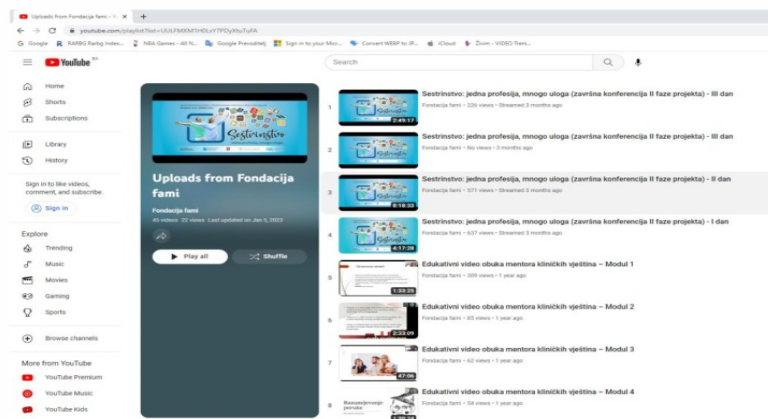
Uploads from Fondacija fami - Yo ×
youtube.com/playlist?list=UULFMXM1HDLvTPOy3luTuFA
Google RARBG Rarbg Index... NBA Games - All N... Google Prevoditelj Sign in to your Micr... Convert WEBP to JP... iCloud Živim - VIDEO Trans...
YouTube HR
Search
Home
Shorts
Subscriptions
Library
History
Sign in to like videos, comment, and subscribe.
Sign in
Explore
Trending
Music
Movies
Gaming
Sports
Browse channels
More from YouTube
YouTube Premium
YouTube Music
YouTube Kids
Sestrinstvo
Uploads from Fondacija fami
Fondacija fami
45 videos 22 views Last updated on Jan 5, 2023
Play all
Shuffle
1 Sestrinstvo: jedna profesija, mnogo uloga (završna konferencija II faze projekta) - III dan
Fondacija fami • 226 views • Streamed 3 months ago
2:49:17
2 Sestrinstvo: jedna profesija, mnogo uloga (završna konferencija II faze projekta) - III dan
Fondacija fami • No views • 3 months ago
3 Sestrinstvo: jedna profesija, mnogo uloga (završna konferencija II faze projekta) - II dan
Fondacija fami • 571 views • Streamed 3 months ago
8:18:33
4 Sestrinstvo: jedna profesija, mnogo uloga (završna konferencija II faze projekta) - I dan
Fondacija fami • 637 views • Streamed 3 months ago
4:17:29
5 Edukativni video obuka mentora kliničkih vještina – Modul 1
Fondacija fami • 309 views • 1 year ago
1:33:25
6 Edukativni video obuka mentora kliničkih vještina – Modul 2
Fondacija fami • 85 views • 1 year ago
2:33:09
7 Edukativni video obuka mentora kliničkih vještina – Modul 3
Fondacija fami • 62 views • 1 year ago
47:06
8 Edukativni video obuka mentora kliničkih vještina – Modul 4
Fondacija fami • 54 views • 1 year ago